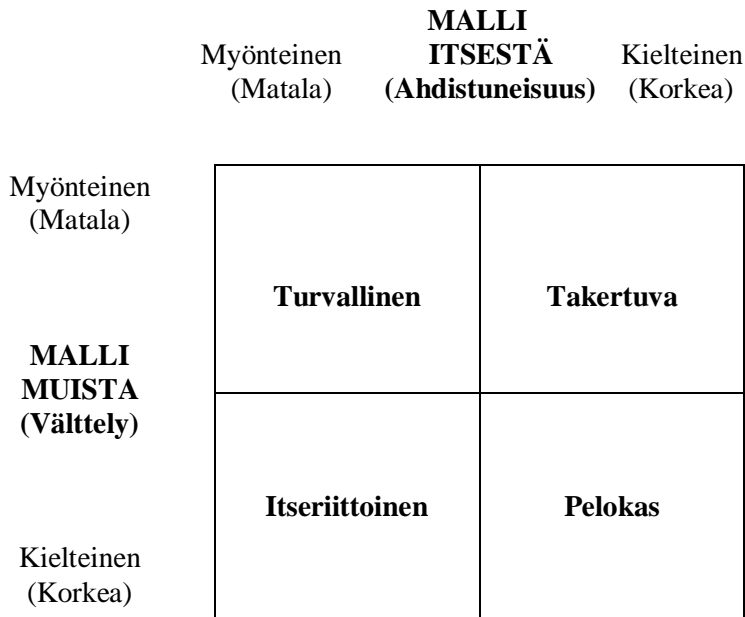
MALLI ITSESTÄ (Ahdistuneisuus)

Myönteinen (Matala)

Kielteinen (Korkea)

Myönteinen (Matala)

MALLI MUISTA (Välttely)

Kielteinen (Korkea)

| Turvallinen | Takertuva |
|---|---|
| Itseriittoinen | Pelokas |